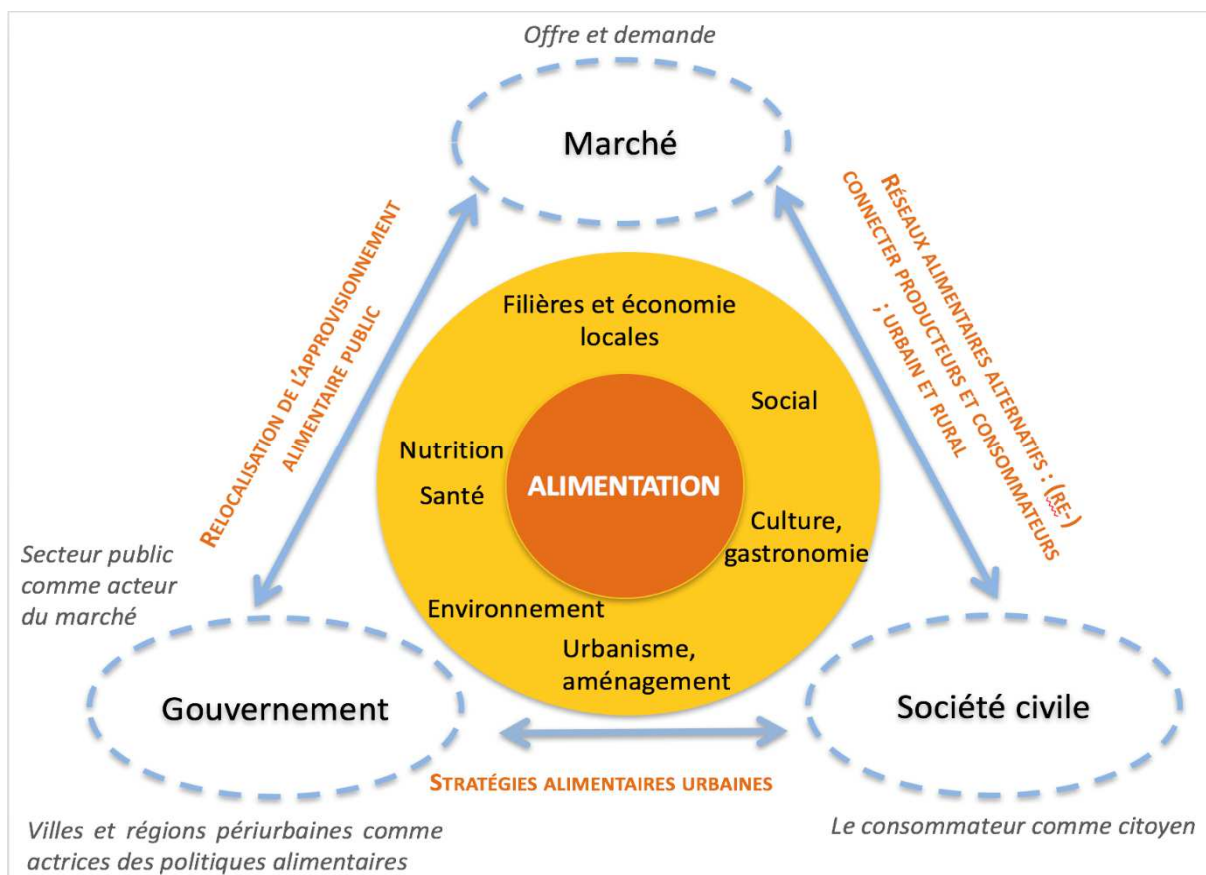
Offre et demande

Marché

Relocalisation de l'approvisionnement alimentaire public

Réseaux alimentaires alternatifs : (re-) connecter producteurs et consommateurs ; urbain et rural

Filières et économie locales

Social

Nutrition

Santé

ALIMENTATION

Culture, gastronomie

Environnement

Urbanisme, aménagement

Secteur public comme acteur du marché

Gouvernement

Société civile

Stratégies alimentaires urbaines

Villes et régions périurbaines comme actrices des politiques alimentaires

Le consommateur comme citoyen